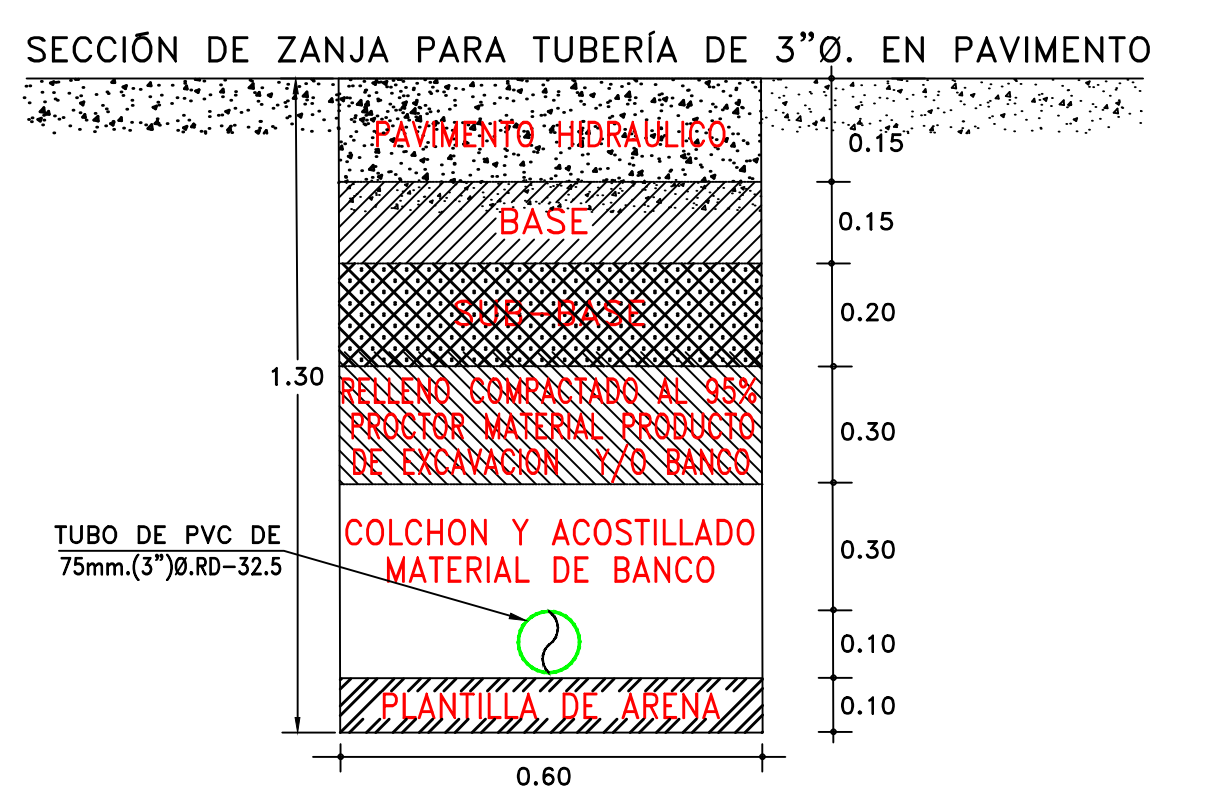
SECCIÓN DE ZANJA PARA TUBERÍA DE 3"Ø. EN PAVIMENTO

PAVIMENTO HIDRAULICO

0.15

BASE

0.15

SUB-BASE

0.20

1.30

RELLENO COMPACTADO AL 95% PROCTOR MATERIAL PRODUCTO DE EXCAVACION Y/O BANCO

0.30

TUBO DE PVC DE 75mm.(3")Ø.RD-32.5

COLCHON Y ACOSTILLADO MATERIAL DE BANCO

0.30

0.10

PLANTILLA DE ARENA

0.10

0.60